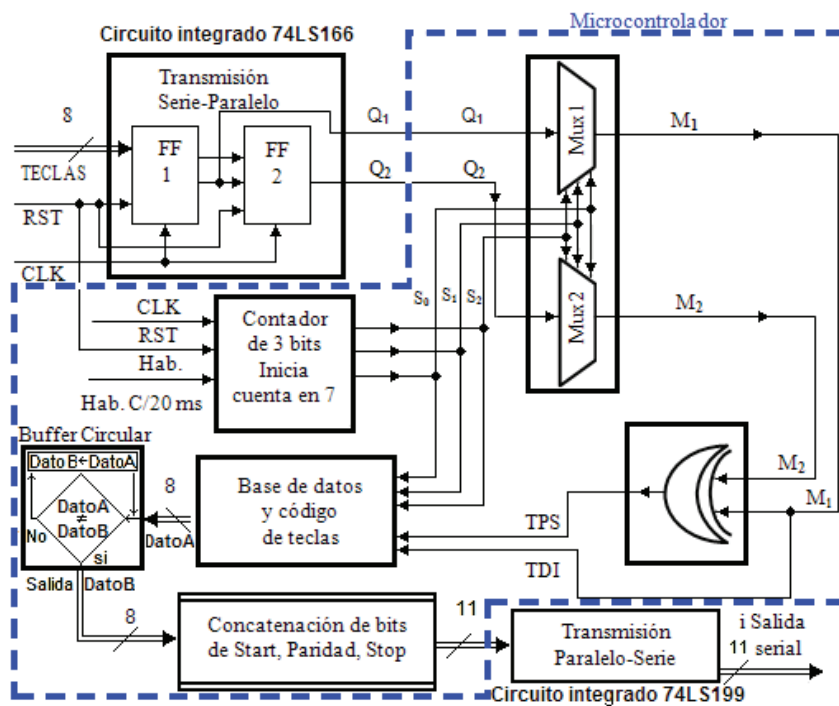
Circuito integrado 74LS166

Microcontrolador

Transmisión Serie-Paralelo

8

TECLAS

RST

CLK

FF 1

FF 2

$Q_1$

$Q_1$

$Q_2$

$Q_2$

Mux 1

Mux 2

$M_1$

$M_2$

$S_0$ $S_1$ $S_2$

CLK

RST

Hab.

Hab. C/20 ms

Contador de 3 bits Inicia cuenta en 7

Buffer Circular

Dato B ← DatoA

DatoA ≠ DatoB

No

si

Salida

DatoB

8

DatoA

Base de datos y código de teclas

TPS

TDI

$M_2$

$M_1$

8

Concatenación de bits de Start, Paridad, Stop

11

Transmisión Paralelo-Serie

i Salida

11 serial

Circuito integrado 74LS199